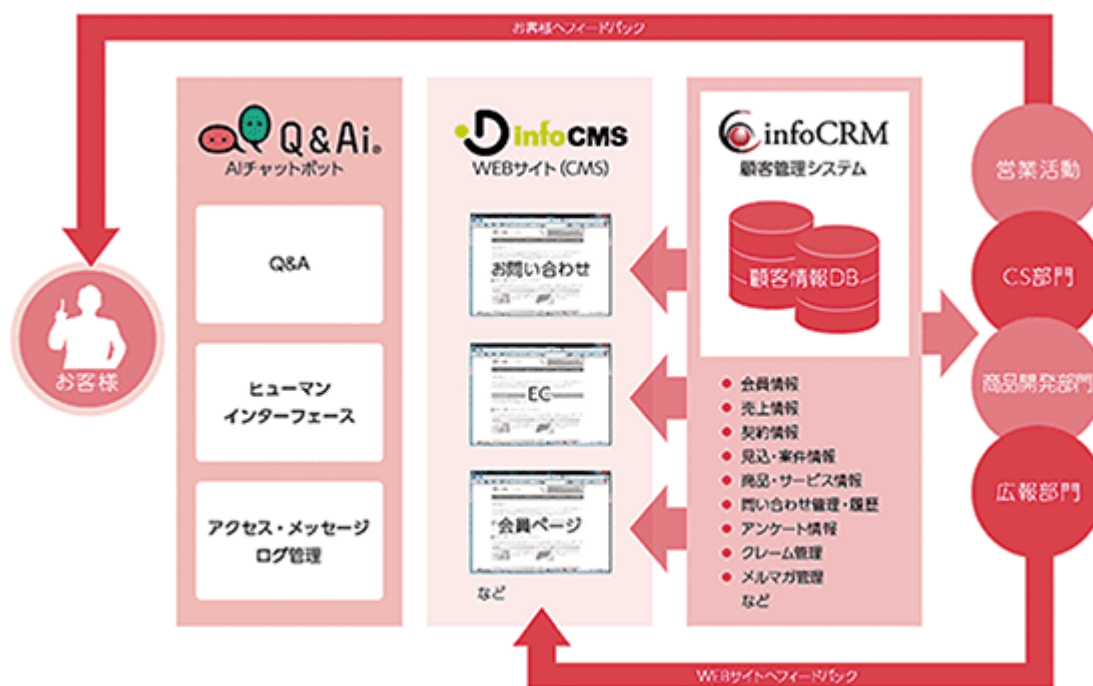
お客様へフィードバック

お客様

Q&Ai.
AIチャットボット

Q&A

ヒューマン
インターフェース

アクセス・メッセージ
ログ管理

InfoCMS
WEBサイト(CMS)

お問い合わせ

EC

会員ページ

など

infoCRM
顧客管理システム

顧客情報DB

● 会員情報
● 売上情報
● 契約情報
● 見込・案件情報
● 商品・サービス情報
● 問い合わせ管理・履歴
● アンケート情報
● クレーム管理
● メルマガ管理
など

営業活動

CS部門

商品開発部門

広報部門

WEBサイトへフィードバック